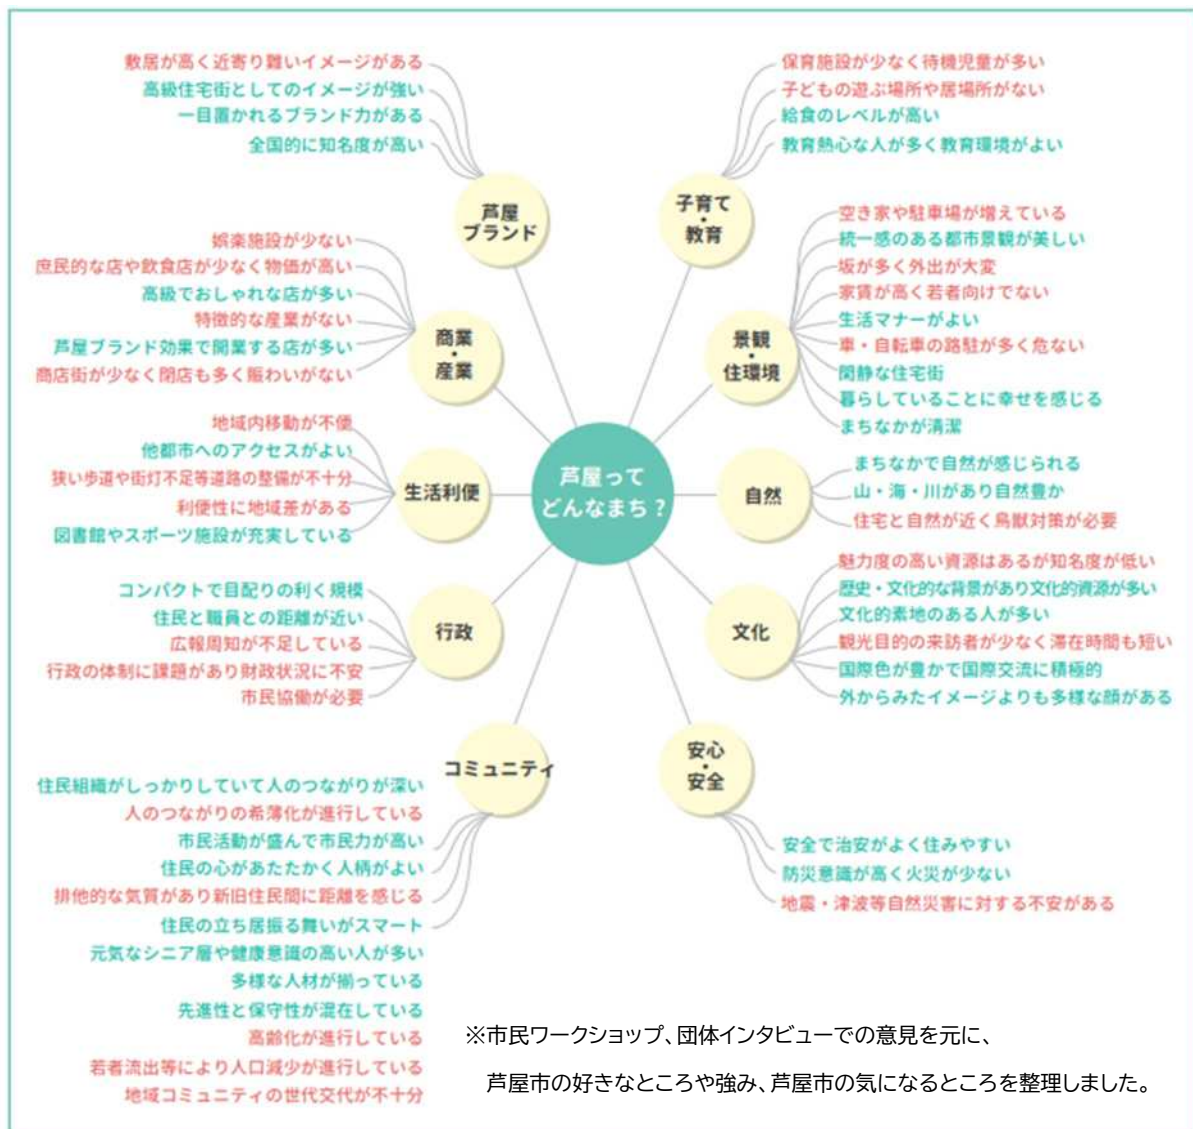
芦屋ってどんなまち？

芦屋ブランド
敷居が高く近寄り難いイメージがある
高級住宅街としてのイメージが強い
一目置かれるブランド力がある
全国的に知名度が高い

子育て・教育
保育施設が少なく待機児童が多い
子どもの遊ぶ場所や居場所がない
給食のレベルが高い
教育熱心な人が多く教育環境がよい

商業・産業
娯楽施設が少ない
庶民的な店や飲食店が少なく物価が高い
高級でおしゃれな店が多い
特徴的な産業がない
芦屋ブランド効果で開業する店が多い
商店街が少なく閉店も多く賑わいがない

景観・住環境
空き家や駐車場が増えている
統一感のある都市景観が美しい
坂が多く外出が大変
家賃が高く若者向けでない
生活マナーがよい
車・自転車の路駐が多く危ない
閑静な住宅街
暮らしていることに幸せを感じる
まちなかが清潔

生活利便
地域内移動が不便
他都市へのアクセスがよい
狭い歩道や街灯不足等道路の整備が不十分
利便性に地域差がある
図書館やスポーツ施設が充実している

自然
まちなかで自然が感じられる
山・海・川があり自然豊か
住宅と自然が近く鳥獣対策が必要

行政
コンパクトで目配りの利く規模
住民と職員との距離が近い
広報周知が不足している
行政の体制に課題があり財政状況に不安
市民協働が必要

文化
魅力度の高い資源はあるが知名度が低い
歴史・文化的な背景があり文化的資源が多い
文化的素地のある人が多い
観光目的の来訪者が少なく滞在時間も短い
国際色が豊かで国際交流に積極的
外からみたイメージよりも多様な顔がある

コミュニティ
住民組織がしっかりしていて人のつながりが深い
人のつながりの希薄化が進行している
市民活動が盛んで市民力が高い
住民の心があたたかく人柄がよい
排他的な気質があり新旧住民間に距離を感じる
住民の立ち居振る舞いがスマート
元気なシニア層や健康意識の高い人が多い
多様な人材が揃っている
先進性と保守性が混在している
高齢化が進行している
若者流出等により人口減少が進行している
地域コミュニティの世代交代が不十分

安心・安全
安全で治安がよく住みやすい
防災意識が高く火災が少ない
地震・津波等自然災害に対する不安がある

※市民ワークショップ、団体インタビューでの意見を元に、
芦屋市の好きなところや強み、芦屋市の気になるところを整理しました。